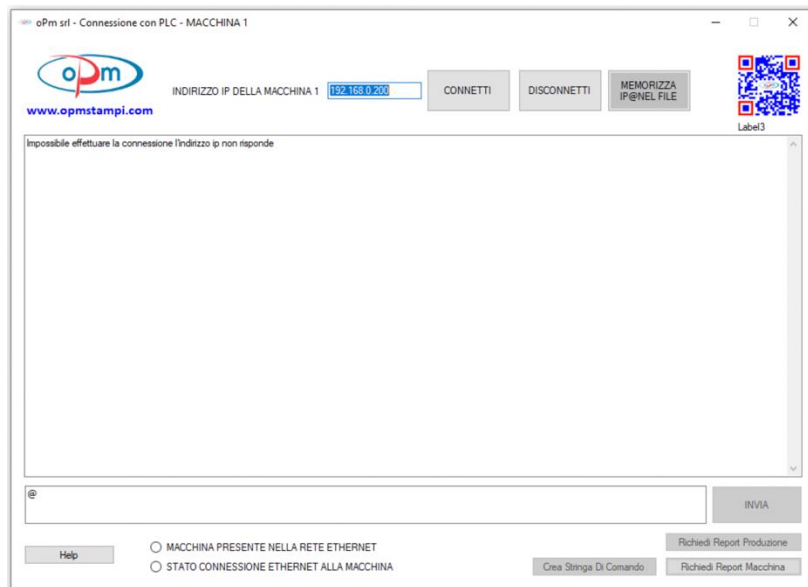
oPm srl - Connessione con PLC - MACCHINA 1

oPm
www.opmstampi.com

INDIRIZZO IP DELLA MACCHINA 1 192.168.0.200

CONNETTI

DISCONNETTI

MEMORIZZA IP@NEL FILE

Label3

Impossibile effettuare la connessione l'indirizzo ip non risponde

@

INVIA

Help

MACCHINA PRESENTE NELLA RETE ETHERNET

STATO CONNESSIONE ETHERNET ALLA MACCHINA

Crea Stringa Di Comando

Richiedi Report Produzione

Richiedi Report Macchina